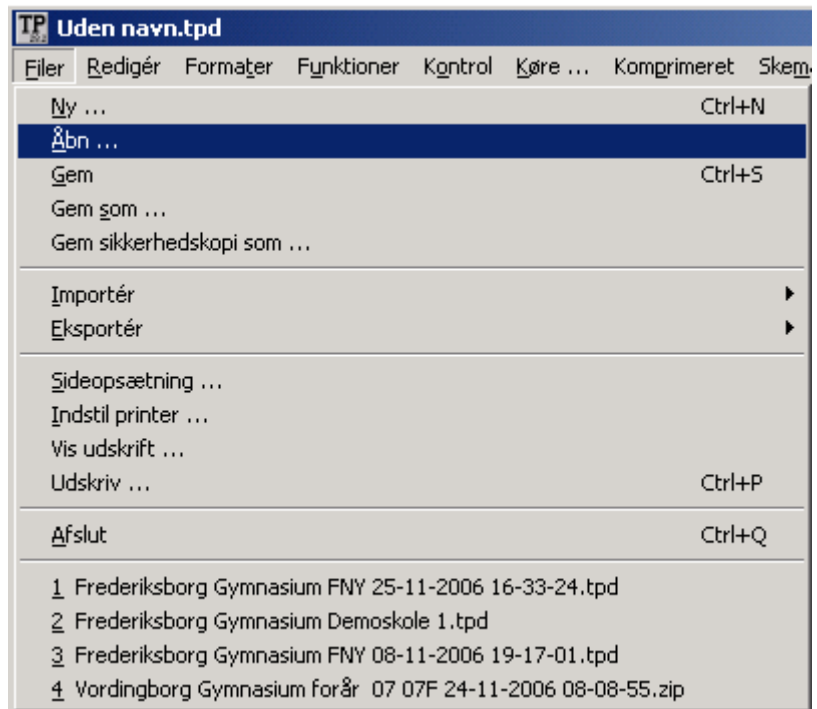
TP Uden navn.tpd

Filer Redigér Formater Funktioner Kontrol Køre ... Komprimeret Skem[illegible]

Ny ... Ctrl+N
Åbn ...
Gem Ctrl+S
Gem som ...
Gem sikkerhedskopi som ...

Importér
Eksportér

Sideopsætning ...
Indstil printer ...
Vis udskrift ...
Udskriv ... Ctrl+P

Afslut Ctrl+Q

1 Frederiksborg Gymnasium FNY 25-11-2006 16-33-24.tpd
2 Frederiksborg Gymnasium Demoskole 1.tpd
3 Frederiksborg Gymnasium FNY 08-11-2006 19-17-01.tpd
4 Vordingborg Gymnasium forår 07 07F 24-11-2006 08-08-55.zip